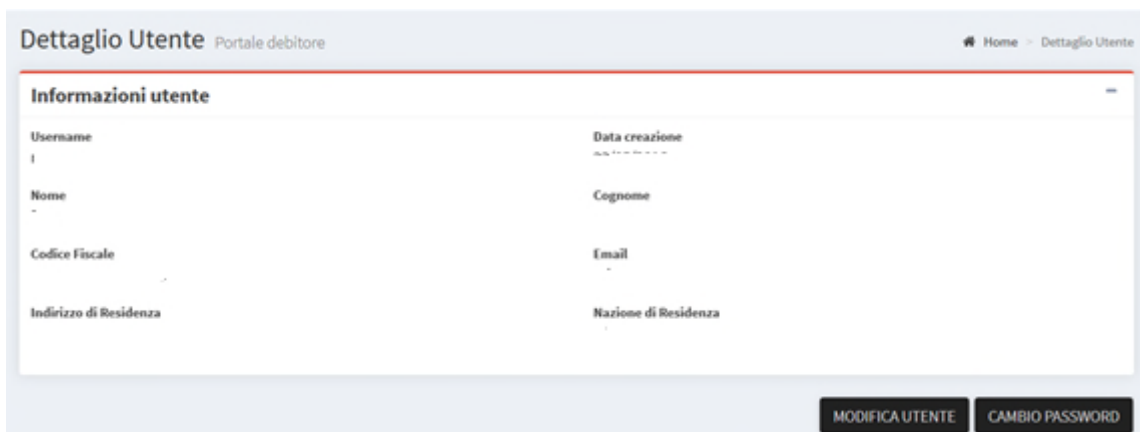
Dettaglio Utente Portale debitore

Home > Dettaglio Utente

Informazioni utente

–

Username
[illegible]

Data creazione
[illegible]

Nome
-

Cognome

Codice Fiscale
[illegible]

Email
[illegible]

Indirizzo di Residenza

Nazione di Residenza
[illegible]

MODIFICA UTENTE

CAMBIO PASSWORD